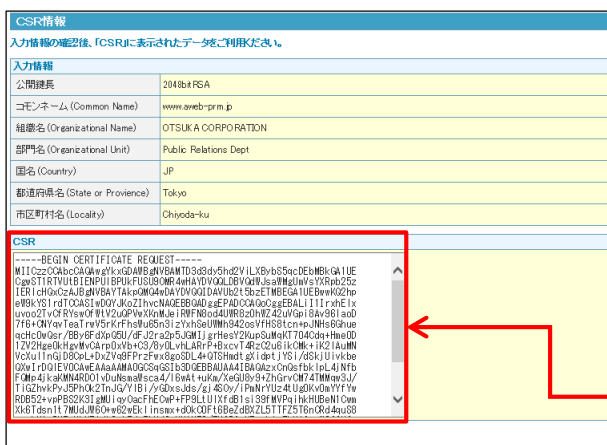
CSR情報

入力情報の確認後、「CSR」に表示されたデータをご利用ください。

入力情報

| 公開鍵長 | 2048bit RSA |
|---|---|
| コモンネーム (Common Name) | www.aweb-prm.jp |
| 組織名 (Organizational Name) | OTSUKA CORPORATION |
| 部門名 (Organizational Unit) | Public Relations Dept |
| 国名 (Country) | JP |
| 都道府県名 (State or Province) | Tokyo |
| 市区町村名 (Locality) | Chiyoda-ku |

CSR

-----BEGIN CERTIFICATE REQUEST-----
MIICzzCCAbcCAQAwgYkxGDAWBgNVBAMTD3d3dy5hd2ViLXBybS5qcDEbMBkGA1UE
CgwSTIRTVUtBIENPUlBPUkFUSU9OMR4wHAYDVQQLDBVQdWJsaWMgUmVsYXRpb25z
IERlcHQxCzAJBgNVBAYTAkpQMQ4wDAYDVQQIDAVUb2tb2ETMBEGA1UEBwwKQ2hp
eW9kYS1rdTCCASIwDQYJKoZIhvcNAQEBBQADggEPADCCAQoCggEBALiIIIrxhEIx
uvoo2TvCfRYswOfNtV2uQPVeVXkmMJeiRWFN8od4UWR8zOhWZ42uVGpi8Av96IaoD
7f6+QNYavTeaTrwV5rKrFhsWu65n3izYxhSeUWMn842osVfHS8tcn+pJNHs6Ghue
qcHc0wGgr/BBy6FdXpG5U/dFJ2ra2p5JGMIjgrHesY2KupSuMqKT704Cdq+HmeOD
1ZV2HgeOkHgvMvCArpOxVb+C3/8yOLvhLARrP+BxcvT4RzO2u6ikCMk+iK2IAuMN
VcXuIlnGjD8CpL+DxZVq9FPrzFwx8goSDL4+QTSHmdtgXidptjYSi/dSkjUivkbe
QXwIrDQIEVOCAwEAAaAAMA0GCSqGSIb3DQEBBAUAA4IBAQAzxCnQsfbkIpL4jNfb
FQMo4jkaKWN4RDOIvDuNsma9sca4/I6wAt+uKm/XeGU8y9+ZhGrvCM74TMMqw3J/
TiGZhvkPyJ5Ph0k2TnJG/YIBi/yGDxsJds/gj4SOy/iPmNrYUz4tUgOKvOmYYfYw
RDB52+vpPBS2K3IgMUiqyOacFhEOwP+FP9LtUIXfdB1si39fMVPq1hkHUBeNICwm
Xk6TdsnIt7MUdJM6O+w62wEkIinsmx+dOkCOFt6BeZd8XZL5TTFZ5T6nCRd4qu58